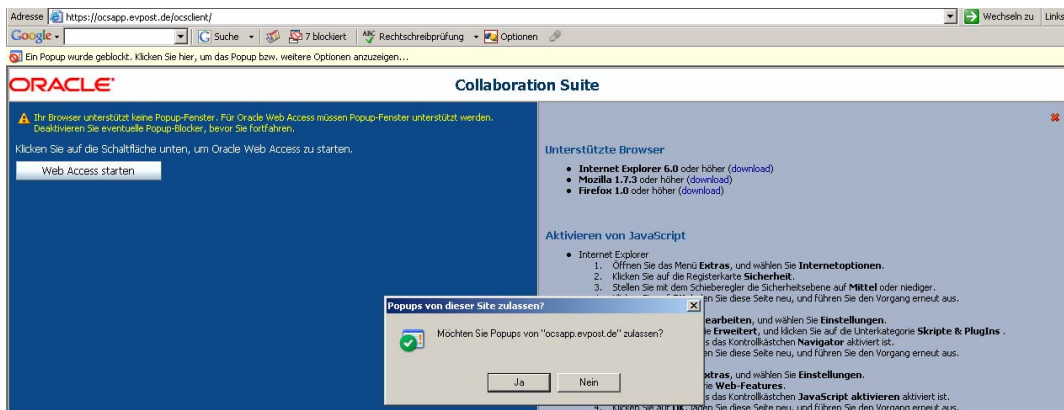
Adresse https://ocsapp.evpost.de/ocsclient/ Wechseln zu Links

Google Suche 7 blockiert Rechtschreibprüfung Optionen

Ein Popup wurde geblockt. Klicken Sie hier, um das Popup bzw. weitere Optionen anzuzeigen...

ORACLE Collaboration Suite

Ihr Browser unterstützt keine Popup-Fenster. Für Oracle Web Access müssen Popup-Fenster unterstützt werden. Deaktivieren Sie eventuelle Popup-Blocker, bevor Sie fortfahren.

Klicken Sie auf die Schaltfläche unten, um Oracle Web Access zu starten.

Web Access starten

Unterstützte Browser

- Internet Explorer 6.0 oder höher (download)
- Mozilla 1.7.3 oder höher (download)
- Firefox 1.0 oder höher (download)

Aktivieren von JavaScript

- Internet Explorer
1. Öffnen Sie das Menü Extras, und wählen Sie Internetoptionen.
2. Klicken Sie auf die Registerkarte Sicherheit.
3. Stellen Sie mit dem Schieberegler die Sicherheitsebene auf Mittel oder niedriger.
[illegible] Sie diese Seite neu, und führen Sie den Vorgang erneut aus.

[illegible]earbeiten, und wählen Sie Einstellungen.
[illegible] Erweitert, und klicken Sie auf die Unterkategorie Skripte & PlugIns .
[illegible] das Kontrollkästchen Navigator aktiviert ist.
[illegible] Sie diese Seite neu, und führen Sie den Vorgang erneut aus.

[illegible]xtras, und wählen Sie Einstellungen.
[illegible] Web-Features.
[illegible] das Kontrollkästchen JavaScript aktivieren aktiviert ist.
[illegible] Sie diese Seite neu, und führen Sie den Vorgang erneut aus.

Popups von dieser Site zulassen?

Möchten Sie Popups von "ocsapp.evpost.de" zulassen?

Ja Nein